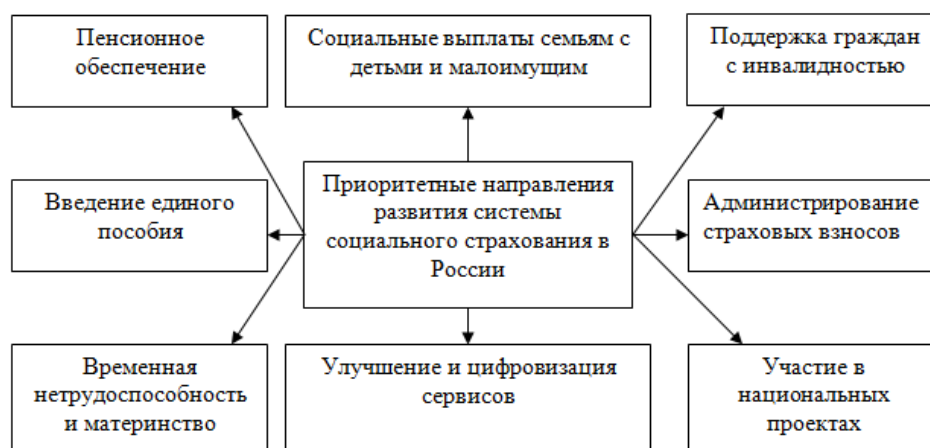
Пенсионное обеспечение

Социальные выплаты семьям с детьми и малоимущим

Поддержка граждан с инвалидностью

Введение единого пособия

Приоритетные направления развития системы социального страхования в России

Администрирование страховых взносов

Временная нетрудоспособность и материнство

Улучшение и цифровизация сервисов

Участие в национальных проектах